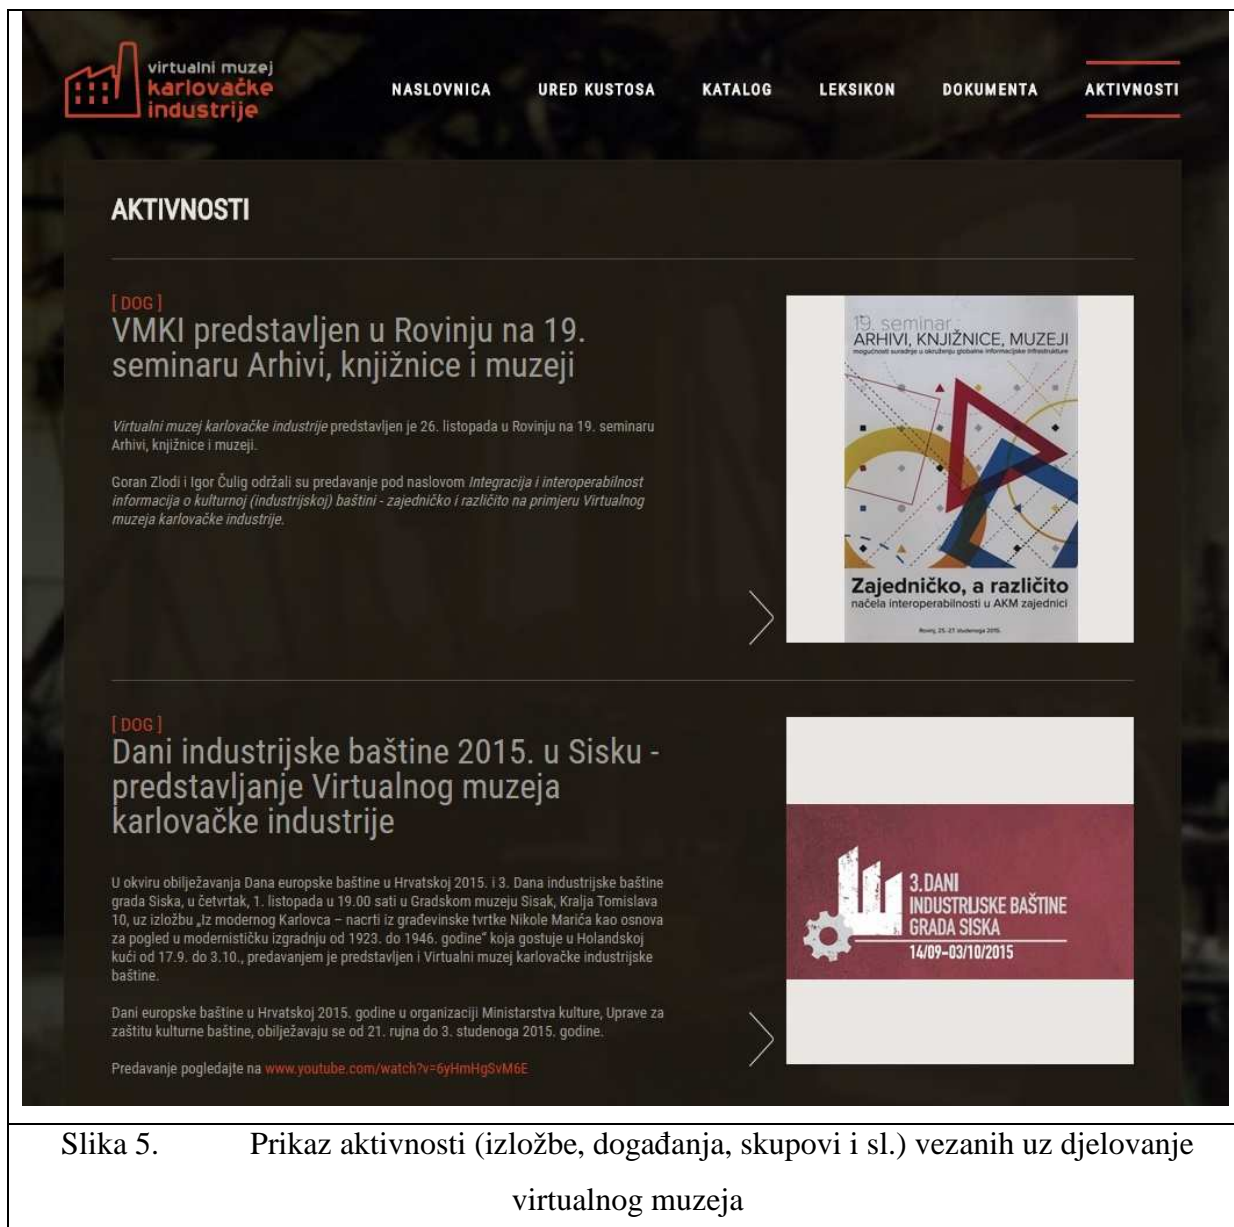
virtualni muzej karlovačke industrije

NASLOVNICA URED KUSTOSA KATALOG LEKSIKON DOKUMENTA AKTIVNOSTI

AKTIVNOSTI

[ DOG ]
VMKI predstavljen u Rovinju na 19. seminaru Arhivi, knjižnice i muzeji

*Virtualni muzej karlovačke industrije* predstavljen je 26. listopada u Rovinju na 19. seminaru Arhivi, knjižnice i muzeji.

Goran Zlodi i Igor Čulig održali su predavanje pod naslovom *Integracija i interoperabilnost informacija o kulturnoj (industrijskoj) baštini - zajedničko i različito na primjeru Virtualnog muzeja karlovačke industrije.*

19. seminar
ARHIVI, KNJIŽNICE, MUZEJI
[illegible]
Zajedničko, a različito
načela interoperabilnosti u AKM zajednici
Rovinj, 25.-27. studenoga 2015.

[ DOG ]
Dani industrijske baštine 2015. u Sisku - predstavljanje Virtualnog muzeja karlovačke industrije

U okviru obilježavanja Dana europske baštine u Hrvatskoj 2015. i 3. Dana industrijske baštine grada Siska, u četvrtak, 1. listopada u 19.00 sati u Gradskom muzeju Sisak, Kralja Tomislava 10, uz izložbu „Iz modernog Karlovca – nacrti iz građevinske tvrtke Nikole Marića kao osnova za pogled u modernističku izgradnju od 1923. do 1946. godine" koja gostuje u Holandskoj kući od 17.9. do 3.10., predavanjem je predstavljen i Virtualni muzej karlovačke industrijske baštine.

Dani europske baštine u Hrvatskoj 2015. godine u organizaciji Ministarstva kulture, Uprave za zaštitu kulturne baštine, obilježavaju se od 21. rujna do 3. studenoga 2015. godine.

Predavanje pogledajte na www.youtube.com/watch?v=6yHmHgSvM6E

3.DANI
INDUSTRIJSKE BAŠTINE
GRADA SISKA
14/09-03/10/2015

Slika 5. Prikaz aktivnosti (izložbe, događanja, skupovi i sl.) vezanih uz djelovanje virtualnog muzeja